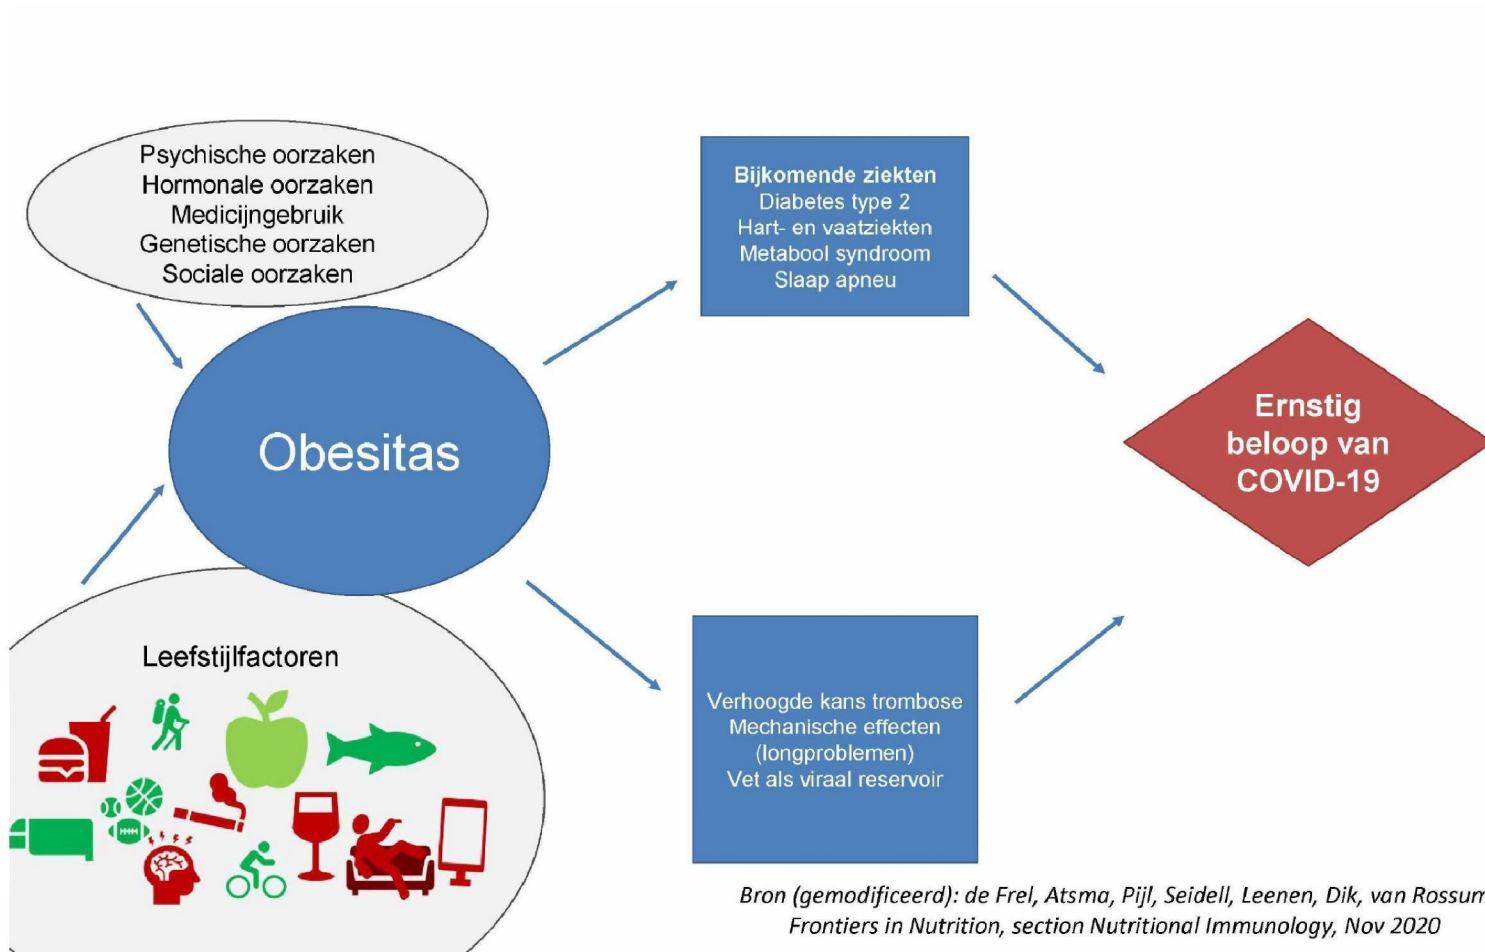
Psychische oorzaken
Hormonale oorzaken
Medicijngebruik
Genetische oorzaken
Sociale oorzaken

Bijkomende ziekten
Diabetes type 2
Hart- en vaatziekten
Metabool syndroom
Slaap apneu

Obesitas

Ernstig beloop van COVID-19

Leefstijlfactoren

Verhoogde kans trombose
Mechanische effecten (longproblemen)
Vet als viraal reservoir

Bron (gemodificeerd): de Frel, Atsma, Pijl, Seidell, Leenen, Dik, van Rossum
Frontiers in Nutrition, section Nutritional Immunology, Nov 2020